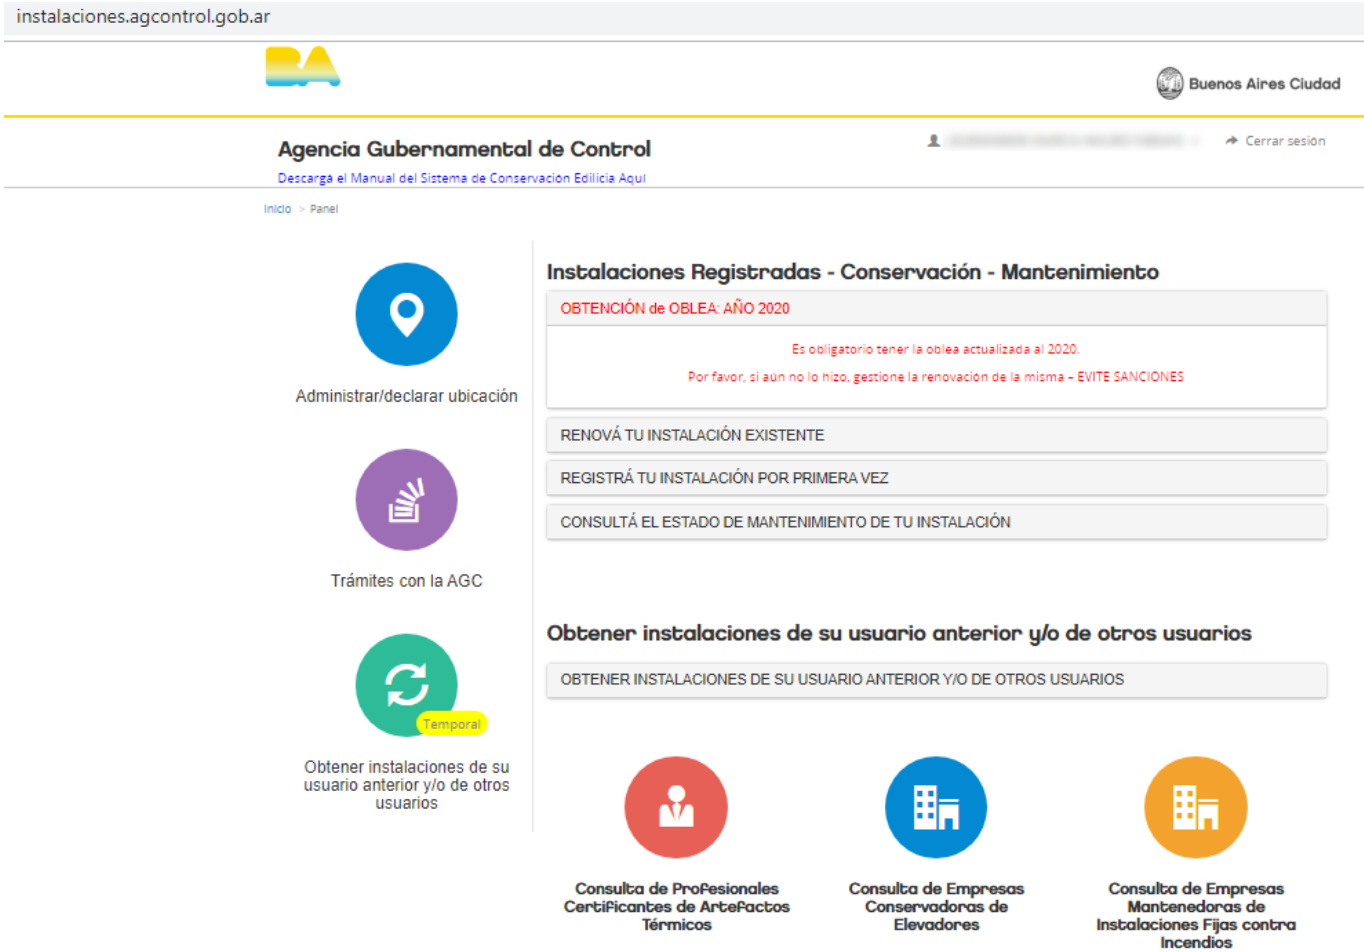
instalaciones.agcontrol.gob.ar

BA

Buenos Aires Ciudad

Agencia Gubernamental de Control

Descarga el Manual del Sistema de Conservación Edilicia Aquí

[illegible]

Cerrar sesión

Inicio > Panel

Administrar/declarar ubicación

Trámites con la AGC

Temporal

Obtener instalaciones de su usuario anterior y/o de otros usuarios

Instalaciones Registradas - Conservación - Mantenimiento

OBTENCIÓN de OBLEA: AÑO 2020

Es obligatorio tener la oblea actualizada al 2020.

Por favor, si aún no lo hizo, gestione la renovación de la misma – EVITE SANCIONES

RENOVÁ TU INSTALACIÓN EXISTENTE

REGISTRÁ TU INSTALACIÓN POR PRIMERA VEZ

CONSULTÁ EL ESTADO DE MANTENIMIENTO DE TU INSTALACIÓN

Obtener instalaciones de su usuario anterior y/o de otros usuarios

OBTENER INSTALACIONES DE SU USUARIO ANTERIOR Y/O DE OTROS USUARIOS

Consulta de Profesionales Certificantes de Artefactos Térmicos

Consulta de Empresas Conservadoras de Elevadores

Consulta de Empresas Mantenedoras de Instalaciones Fijas contra Incendios